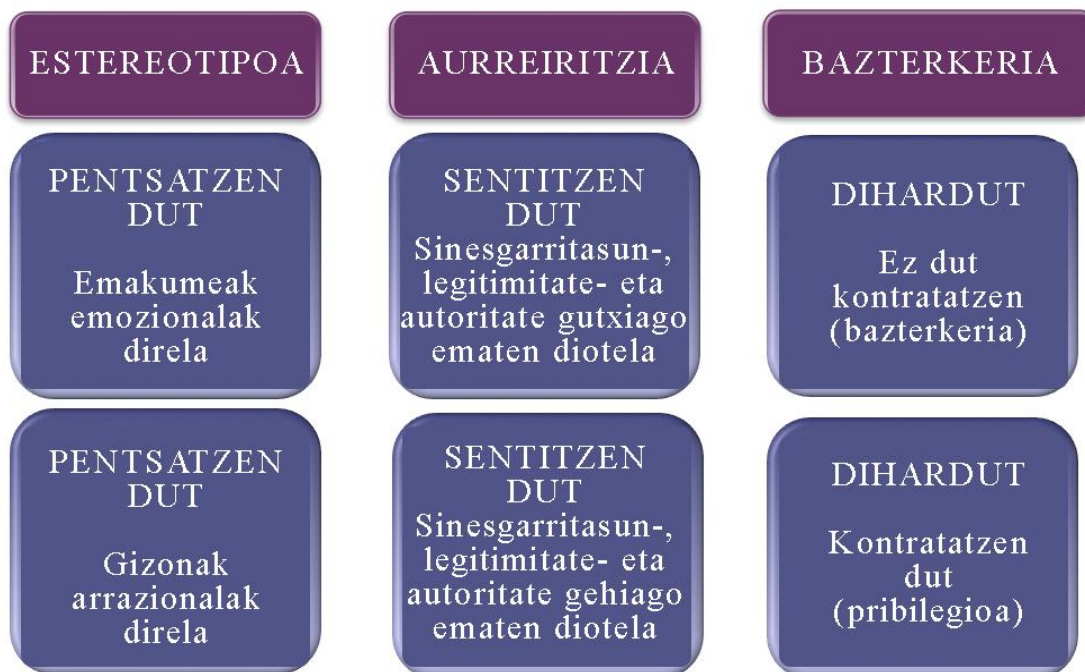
ESTEREOTIPOA

AURREIRITZIA

BAZTERKERIA

PENTSATZEN DUT

Emakumeak emozionalak direla

SENTITZEN DUT
Sinesgarritasun-, legitimitate- eta autoritate gutxiago ematen diotela

DIHARDUT

Ez dut kontratatzen (bazterkeria)

PENTSATZEN DUT

Gizonak arrazionalak direla

SENTITZEN DUT
Sinesgarritasun-, legitimitate- eta autoritate gehiago ematen diotela

DIHARDUT

Kontratatzen dut (pribilegioa)